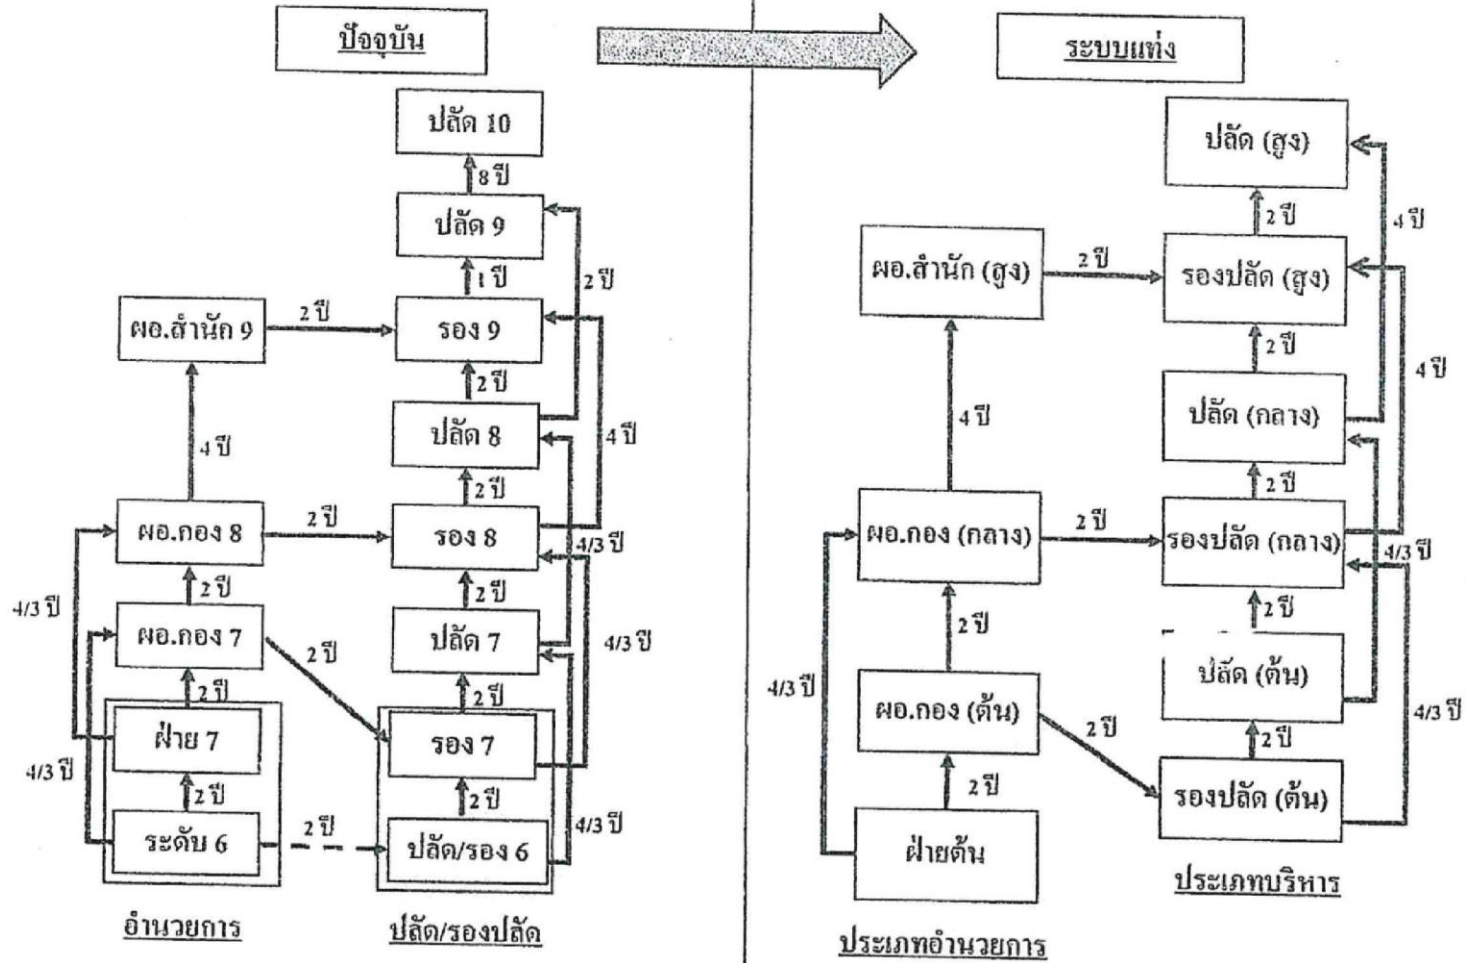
ปัจจุบัน

ปลัด 10

8 ปี

ปลัด 9

1 ปี

2 ปี

ผอ.สำนัก 9

2 ปี

รอง 9

2 ปี

4 ปี

ปลัด 8

4 ปี

2 ปี

ผอ.กอง 8

2 ปี

รอง 8

4/3 ปี

2 ปี

2 ปี

4/3 ปี

ผอ.กอง 7

2 ปี

ปลัด 7

4/3 ปี

2 ปี

2 ปี

ฝ่าย 7

รอง 7

4/3 ปี

2 ปี

2 ปี

ระดับ 6

2 ปี

ปลัด/รอง 6

4/3 ปี

อำนวยการ

ปลัด/รองปลัด

ระบบแท่ง

ปลัด (สูง)

2 ปี

4 ปี

ผอ.สำนัก (สูง)

2 ปี

รองปลัด (สูง)

2 ปี

4 ปี

4 ปี

ปลัด (กลาง)

2 ปี

ผอ.กอง (กลาง)

2 ปี

รองปลัด (กลาง)

4/3 ปี

2 ปี

2 ปี

4/3 ปี

ปลัด (ต้น)

ผอ.กอง (ต้น)

2 ปี

4/3 ปี

2 ปี

2 ปี

รองปลัด (ต้น)

ฝ่ายต้น

ประเภทบริหาร

ประเภทอำนวยการ